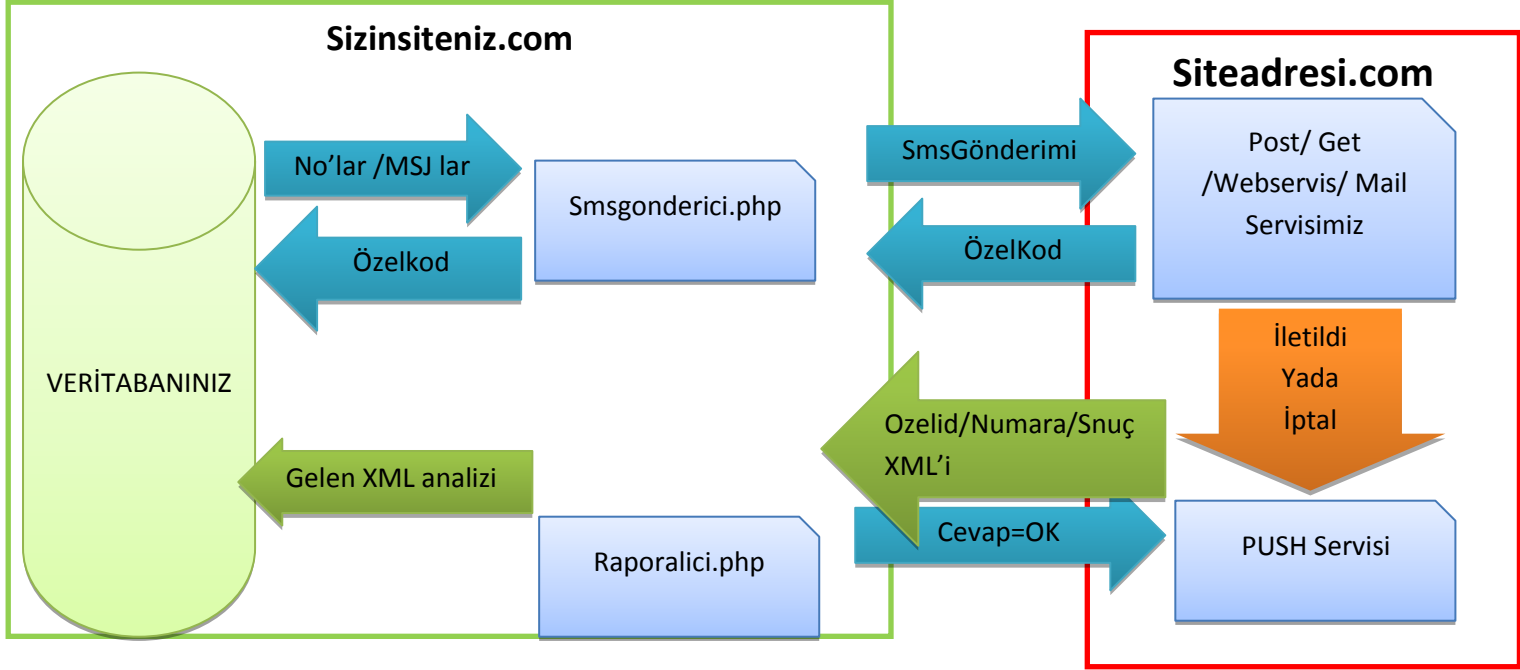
Sizinsiteniz.com

VERİTABANINIZ

No'lar /MSJ lar

Özelkod

Smsgonderici.php

Gelen XML analizi

Raporalici.php

SmsGönderimi

ÖzelKod

Siteadresi.com

Post/ Get /Webservis/ Mail Servisimiz

İletildi Yada İptal

Ozelid/Numara/Snuç XML'i

Cevap=OK

PUSH Servisi